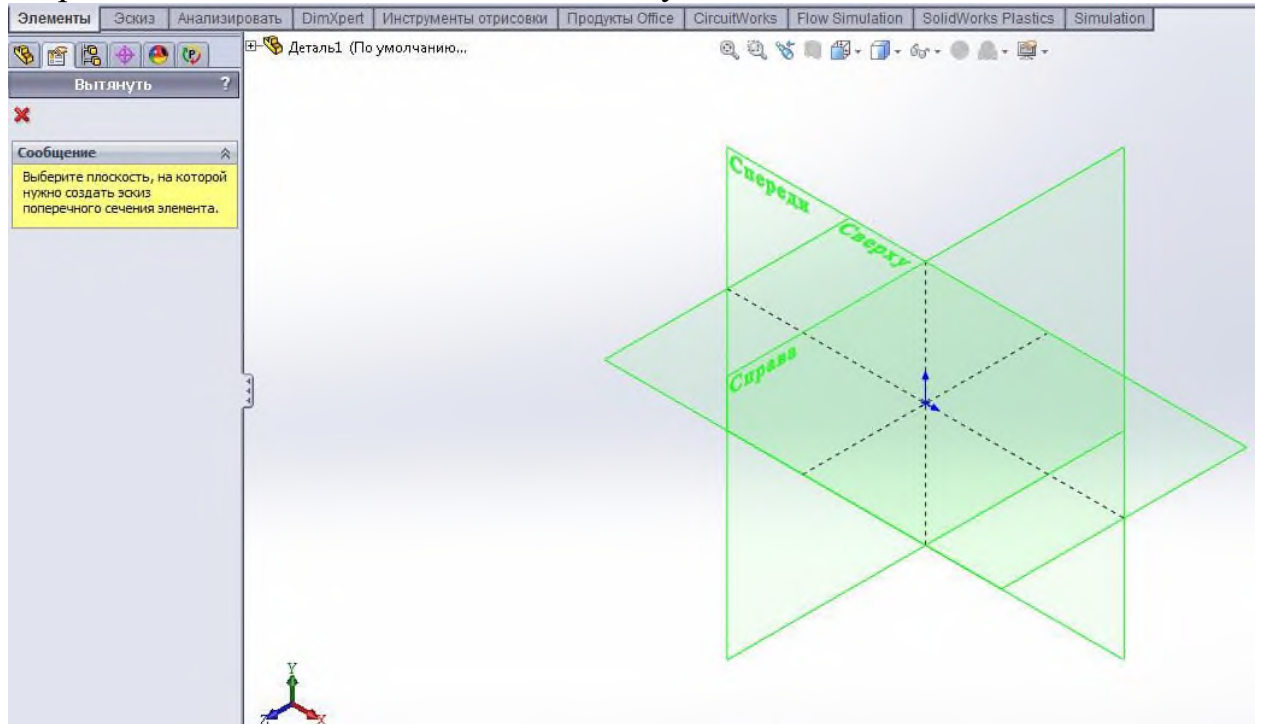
Элементы | Эскиз | Анализировать | DimXpert | Инструменты отрисовки | Продукты Office | CircuitWorks | Flow Simulation | SolidWorks Plastics | Simulation

Деталь1 (По умолчанию...

Вытянуть ?

Сообщение

Выберите плоскость, на которой нужно создать эскиз поперечного сечения элемента.

Спереди

Сверху

Справа

Y

Z

X